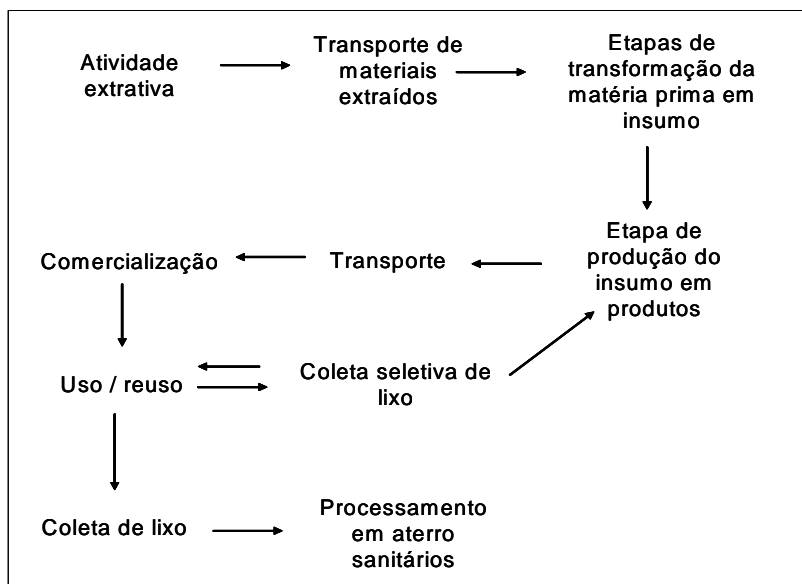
Atividade extrativa

Transporte de materiais extraídos

Etapas de transformação da matéria prima em insumo

Etapa de produção do insumo em produtos

Transporte

Comercialização

Uso / reuso

Coleta seletiva de lixo

Coleta de lixo

Processamento em aterro sanitários